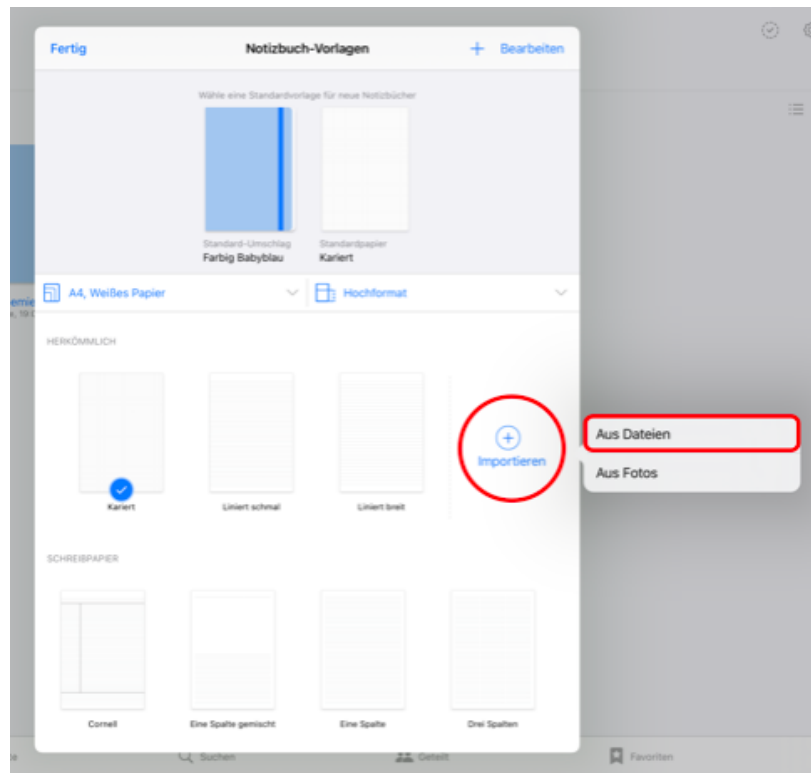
Fertig
Notizbuch-Vorlagen
+ Bearbeiten

Wähle eine Standardvorlage für neue Notizbücher

Standard-Umschlag
Farbig Babyblau

Standardpapier
Kariert

A4, Weißes Papier
Hochformat

HERKÖMMLICH

Kariert
Liniert schmal
Liniert breit
Importieren

Aus Dateien
Aus Fotos

SCHREIBPAPIER

Cornell
Eine Spalte gemischt
Eine Spalte
Drei Spalten

Suchen
Geteilt
Favoriten